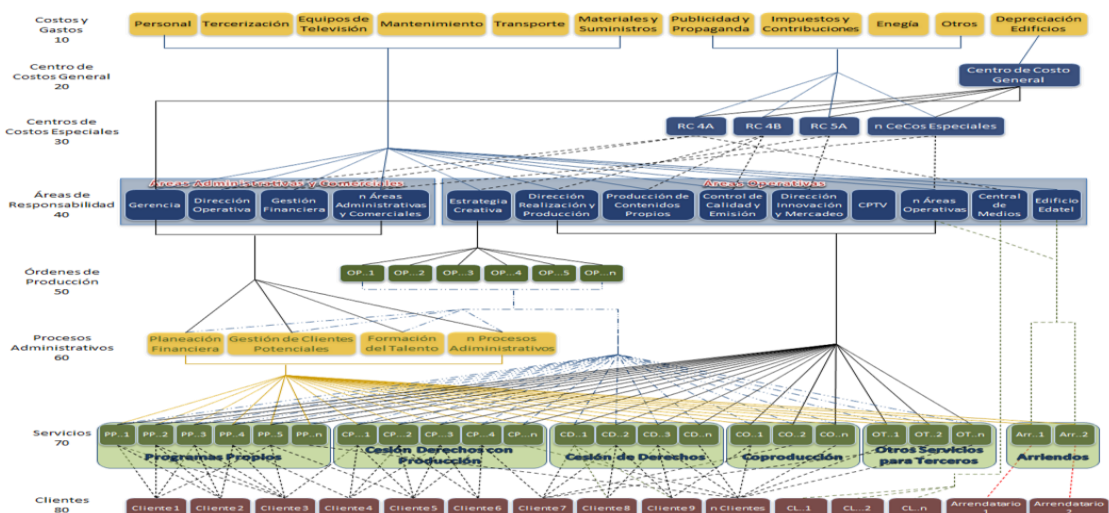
Costos y Gastos 10

Personal | Tercerización | Equipos de Televisión | Mantenimiento | Transporte | Materiales y Suministros | Publicidad y Propaganda | Impuestos y Contribuciones | Enegía | Otros | Depreciación Edificios

Centro de Costos General 20

Centro de Costo General

Centros de Costos Especiales 30

RC 4A | RC 4B | RC 5A | n CeCos Especiales

Áreas de Responsabilidad 40

Áreas Administrativas y Comerciales

Gerencia | Dirección Operativa | Gestión Financiera | n Áreas Administrativas y Comerciales

Áreas Operativas

Estrategia Creativa | Dirección Realización y Producción | Producción de Contenidos Propios | Control de Calidad y Emisión | Dirección Innovación y Mercadeo | CPTV | n Áreas Operativas | Central de Medios | Edificio Edatel

Órdenes de Producción 50

OP...1 | OP...2 | OP...3 | OP...4 | OP...5 | OP...n

Procesos Administrativos 60

Planeación Financiera | Gestión de Clientes Potenciales | Formación del Talento | n Procesos Administrativos

Servicios 70

PP...1 | PP...2 | PP...3 | PP...4 | PP...5 | PP...n
Programas Propios

CP...1 | CP...2 | CP...3 | CP...4 | CP...n
Cesión Derechos con Producción

CD...1 | CD...2 | CD...3 | CD...n
Cesión de Derechos

CO...1 | CO...2 | CO...n
Coproducción

OT...1 | OT...2 | OT...n
Otros Servicios para Terceros

Arr...1 | Arr...2
Arriendos

Clientes 80

Cliente1 | Cliente2 | Cliente3 | Cliente4 | Cliente5 | Cliente6 | Cliente7 | Cliente8 | Cliente9 | n Clientes | CL...1 | CL...2 | CL...n | Arrendatario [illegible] | Arrendatario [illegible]